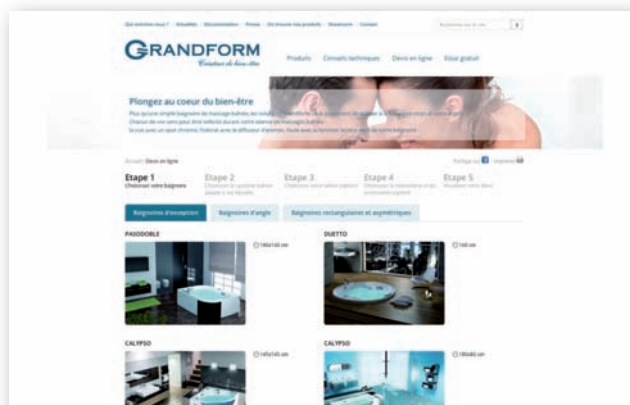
Qui sommes-nous ? · Actualités · Documentation · Presse · Où trouver nos produits · Showroom · Contact

GRANDFORM
Créateur de bien-être

Produits · Conseils techniques · Devis en ligne · Essai gratuit

Plongez au coeur du bien-être

Plus qu'une simple baignoire de massage balnéo, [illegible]
Chacun de nos sens peut être sollicité durant votre séance de massage balnéo.
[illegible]

Accueil Devis en ligne

Partager sur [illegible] Imprimer

Etape 1
Choisissez votre baignoire

Etape 2
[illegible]

Etape 3
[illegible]

Etape 4
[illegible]

Etape 5
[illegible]

Baignoires d'exception · Baignoires d'angle · Baignoires rectangulaires et asymétriques

PASODOBLE
180x140 cm

DUETTO
160 cm

CALYPSO
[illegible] cm

CALYPSO
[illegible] cm